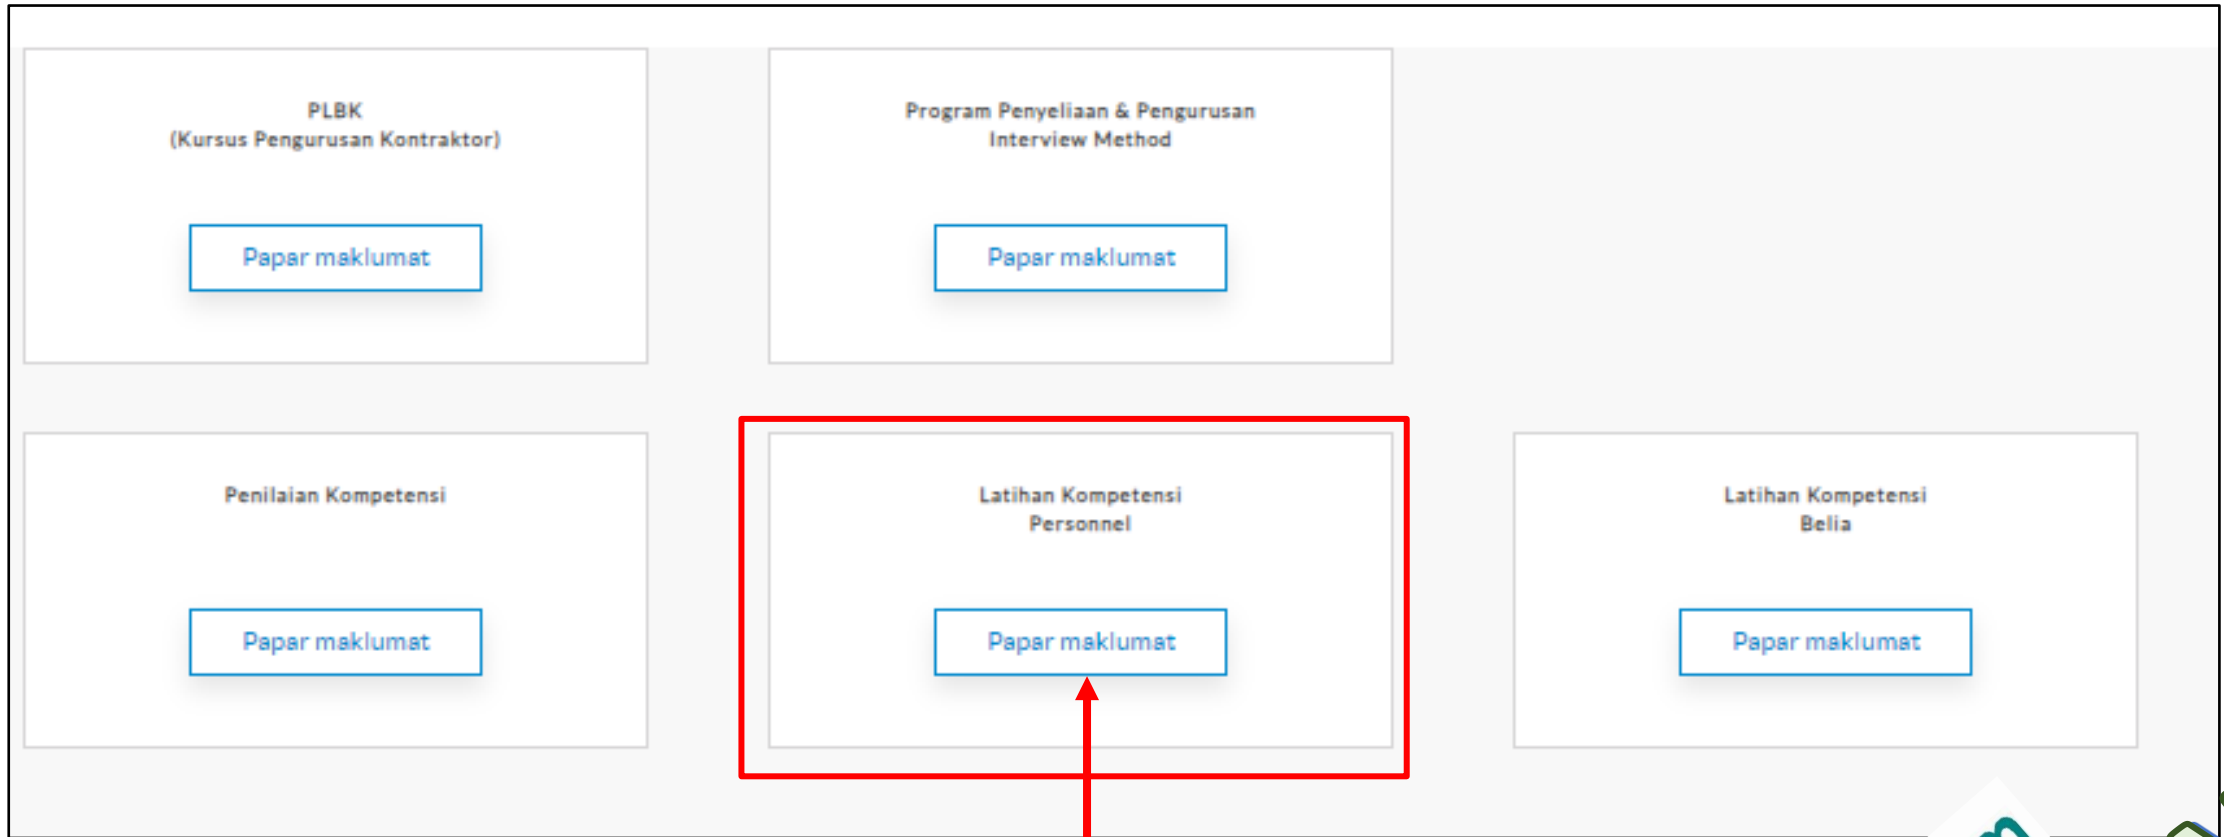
PLBK
(Kursus Pengurusan Kontraktor)

Papar maklumat

Program Penyeliaan & Pengurusan
Interview Method

Papar maklumat

Penilaian Kompetensi

Papar maklumat

Latihan Kompetensi
Personnel

Papar maklumat

Latihan Kompetensi
Belia

Papar maklumat